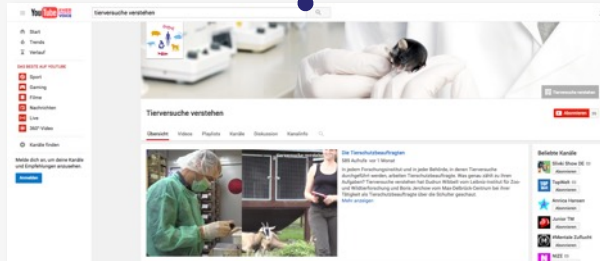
YouTube

tierversuche verstehen

Start
Trends
Verlauf

DAS BESTE AUF YOUTUBE
Sport
Gaming
Filme
Nachrichten
Live
360°-Video

Kanäle finden

Melde dich an, um deine Kanäle und Empfehlungen anzusehen.

Anmelden

Tierversuche verstehen

Abonnieren

Übersicht Videos Playlists Kanäle Diskussion Kanalinfo

Die Tierschutzbeauftragten
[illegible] Aufrufe · vor 1 Monat

In jedem Forschungsinstitut und in jeder Behörde, in denen Tierversuche durchgeführt werden, arbeiten Tierschutzbeauftragte. Was genau steht zu ihren Aufgaben? Tierversuche verstehen hat Gudrun Wibbelt vom Leibniz-Institut für Zoo- und Wildtierforschung und Boris Jerchow vom Max-Delbrück-Centrum bei ihrer Tätigkeit als Tierschutzbeauftragte über die Schulter geschaut.
Mehr anzeigen

Beliebte Kanäle
Shiki Show DE
Abonnieren
TopMolt
Abonnieren
Annica Hansen
Abonnieren
Junior TM
Abonnieren
#Mentale Zuflucht
Abonnieren
NIZE